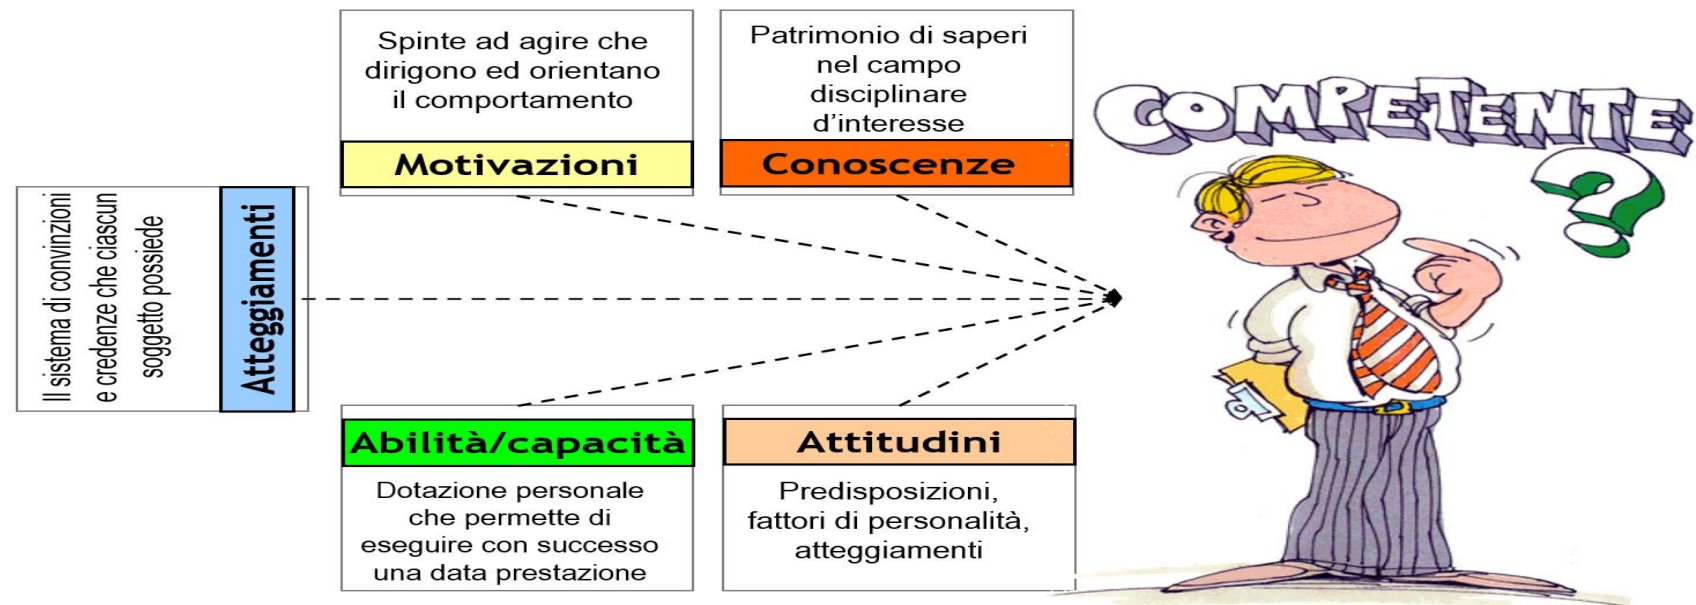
Spinte ad agire che dirigono ed orientano il comportamento

Motivazioni

Patrimonio di saperi nel campo disciplinare d'interesse

Conoscenze

COMPETENTE?

Il sistema di convinzioni e credenze che ciascun soggetto possiede

Atteggiamenti

Abilità/capacità

Dotazione personale che permette di eseguire con successo una data prestazione

Attitudini

Predisposizioni, fattori di personalità, atteggiamenti